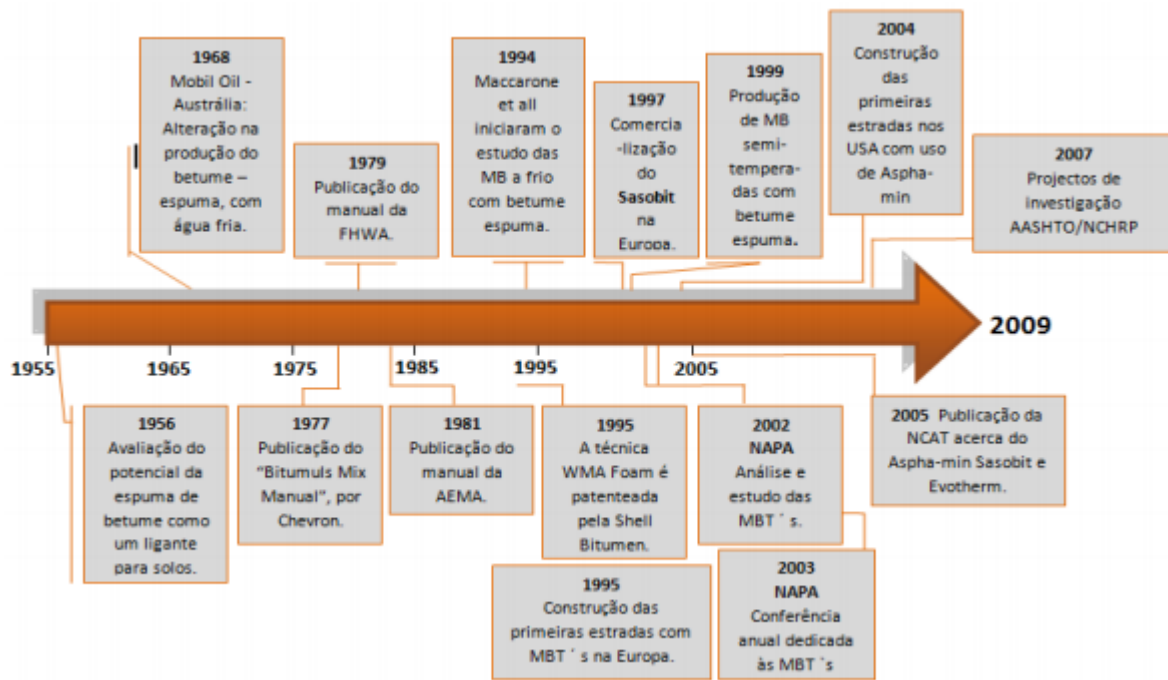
1968
Mobil Oil - Austrália: Alteração na produção do betume – espuma, com água fria.

1979
Publicação do manual da FHWA.

1994
Maccarone et all iniciaram o estudo das MB a frio com betume espuma.

1997
Comercia -lização do Sasobit na Europa.

1999
Produção de MB semi-tempera-das com betume espuma.

2004
Construção das primeiras estradas nos USA com uso de Aspha-min

2007
Projectos de investigação AASHTO/NCHRP

2009

1955
1965
1975
1985
1995
2005

1956
Avaliação do potencial da espuma de betume como um ligante para solos.

1977
Publicação do "Bitumuls Mix Manual", por Chevron.

1981
Publicação do manual da AEMA.

1995
A técnica WMA Foam é patenteada pela Shell Bitumen.

1995
Construção das primeiras estradas com MBT ´ s na Europa.

2002
NAPA
Análise e estudo das MBT ´ s.

2003
NAPA
Conferência anual dedicada às MBT ´s

2005 Publicação da NCAT acerca do Aspha-min Sasobit e Evotherm.